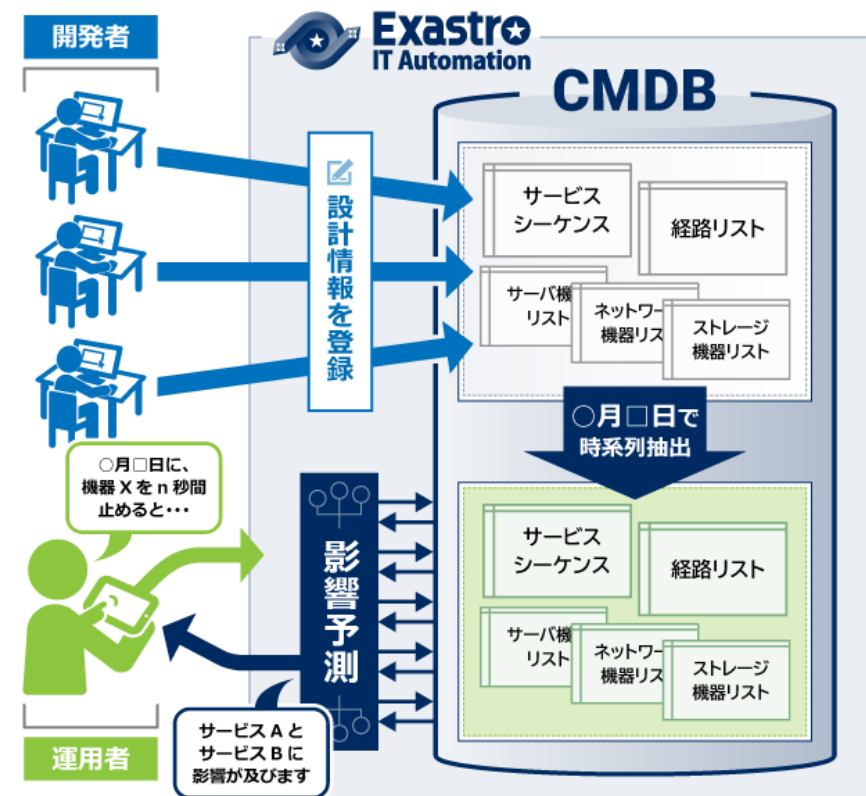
開発者

Exastro IT Automation

CMDB

設計情報を登録

サービスシーケンス

経路リスト

サーバ機リスト

ネットワー機器リス

ストレージ機器リスト

○月□日で時系列抽出

○月□日に、機器Xをn秒間止めると・・・

影響予測

サービスシーケンス

経路リスト

サーバ機リスト

ネットワー機器リス

ストレージ機器リスト

サービスAとサービスBに影響が及びます

運用者